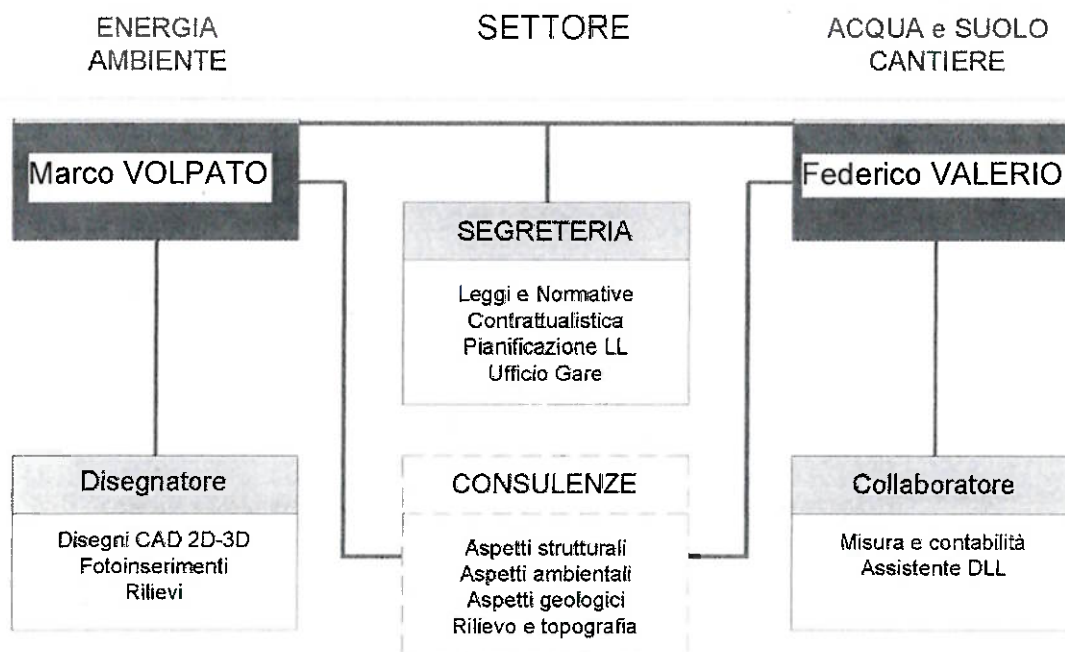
ENERGIA
AMBIENTE

SETTORE

ACQUA e SUOLO
CANTIERE

Marco VOLPATO

Federico VALERIO

SEGRETERIA

Leggi e Normative
Contrattualistica
Pianificazione LL
Ufficio Gare

Disegnatore

Disegni CAD 2D-3D
Fotoinserimenti
Rilievi

CONSULENZE

Aspetti strutturali
Aspetti ambientali
Aspetti geologici
Rilievo e topografia

Collaboratore

Misura e contabilità
Assistente DLL